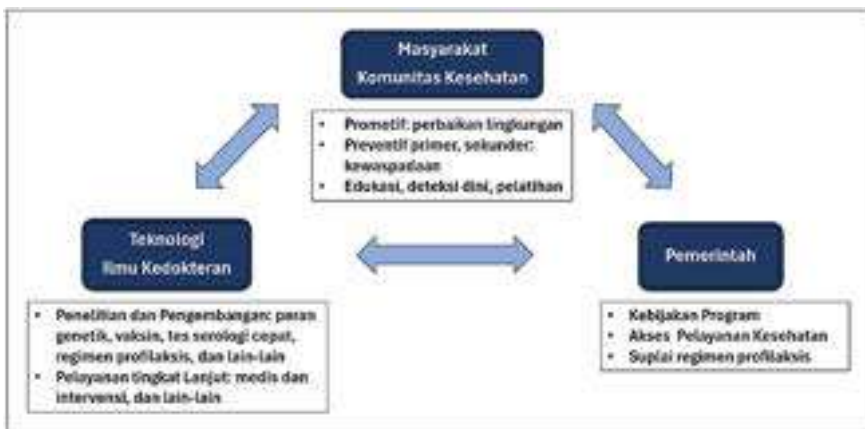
Masyarakat
Komunitas Kesehatan

• Promotif: perbaikan lingkungan
• Preventif primer, sekunder: kewaspadaan
• Edukasi, deteksi dini, pelatihan

Teknologi
Ilmu Kedokteran

• Penelitian dan Pengembangan: peran genetik, vaksin, tes serologi cepat, regimen profilaksis, dan lain-lain
• Pelayanan tingkat Lanjut: medis dan intervensi, dan lain-lain

Pemerintah

• Kebijakan Program
• Akses Pelayanan Kesehatan
• Suplai regimen profilaksis